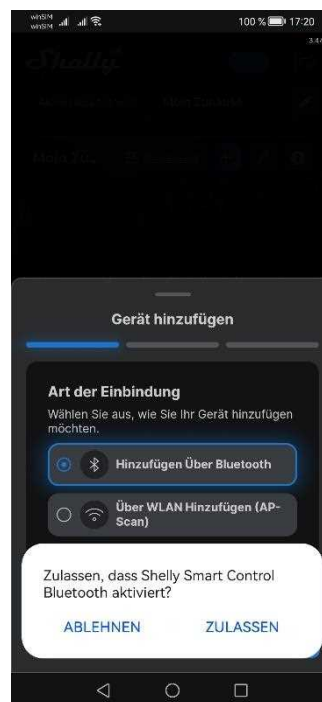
winSIM
winSIM

100 % 17:20

Shelly

Gerät hinzufügen

Art der Einbindung

Wählen Sie aus, wie Sie Ihr Gerät hinzufügen möchten.

Hinzufügen Über Bluetooth

Über WLAN Hinzufügen (AP-Scan)

Zulassen, dass Shelly Smart Control Bluetooth aktiviert?

ABLEHNEN

ZULASSEN